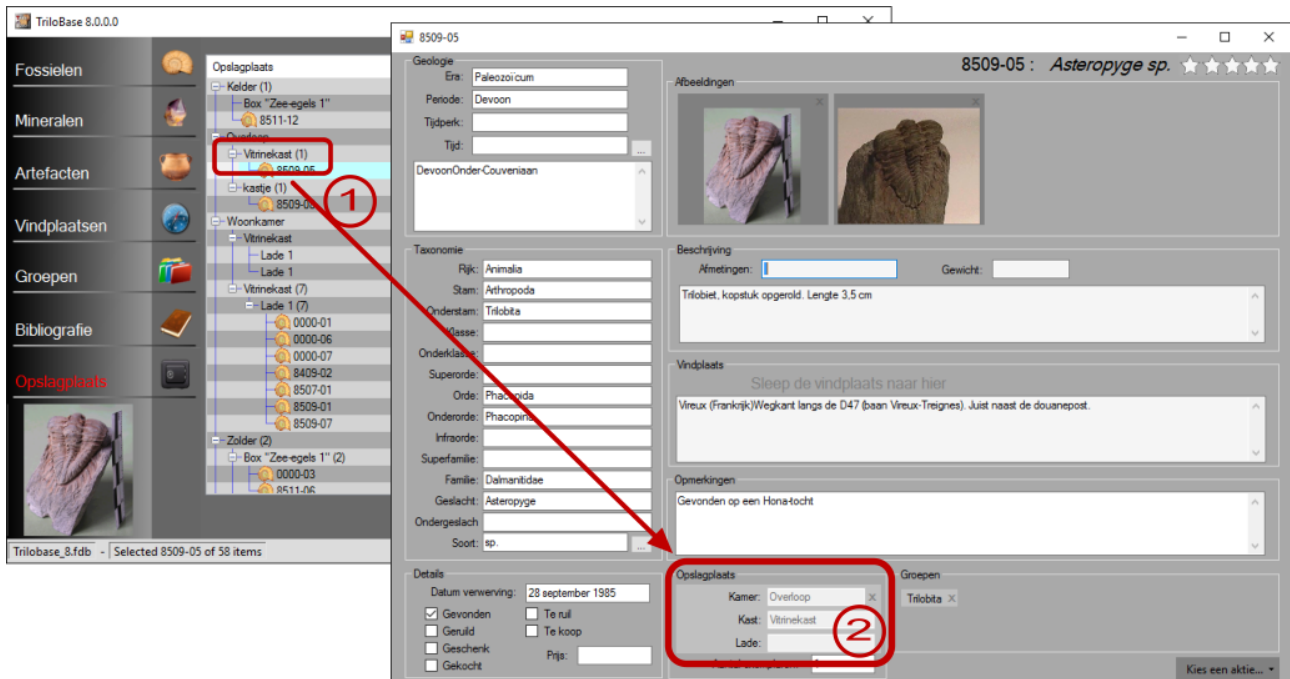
TriloBase 8.0.0.0

Fossielen
Mineralen
Artefacten
Vindplaatsen
Groepen
Bibliografie
Opslagplaats

Opslagplaats
Kelder (1)
Box "Zee-egels 1"
8511-12
Overloop
Vitrinekast (1)
8509-05
kastje (1)
8509-0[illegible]
Woonkamer
Vitrinekast
Lade 1
Lade 1
Vitrinekast (7)
Lade 1 (7)
0000-01
0000-06
0000-07
8409-02
8507-01
8509-01
8509-07
Zolder (2)
Box "Zee-egels 1" (2)
0000-03
8511-06

Trilobase_8.fdb - Selected 8509-05 of 58 items

8509-05

8509-05 : Asteropyge sp.

Geologie
Era: Paleozoicum
Periode: Devoon
Tijdperk:
Tijd: ...
DevoonOnder-Couveniaan

Afbeeldingen

Taxonomie
Rijk: Animalia
Stam: Arthropoda
Onderstam: Trilobita
Klasse:
Onderklasse:
Superorde:
Orde: Phacopida
Onderorde: Phacopina
Infraorde:
Superfamilie:
Familie: Dalmanitidae
Geslacht: Asteropyge
Ondergeslacht:
Soort: sp. ...

Beschrijving
Afmetingen:
Gewicht:
Trilobiet, kopstuk opgerold. Lengte 3,5 cm

Vindplaats
Sleep de vindplaats naar hier
Vireux (Frankrijk)Wegkant langs de D47 (baan Vireux-Treignes). Juist naast de douanepost.

Opmerkingen
Gevonden op een Hona-tocht

Details
Datum verwerving: 28 september 1985
Gevonden
Te ruil
Geruild
Te koop
Geschenk
Gekocht
Prijs:

Opslagplaats
Kamer: Overloop
Kast: Vitrinekast
Lade:
Aantal exemplaren: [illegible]

Groepen
Trilobita

Kies een aktie...

1
2